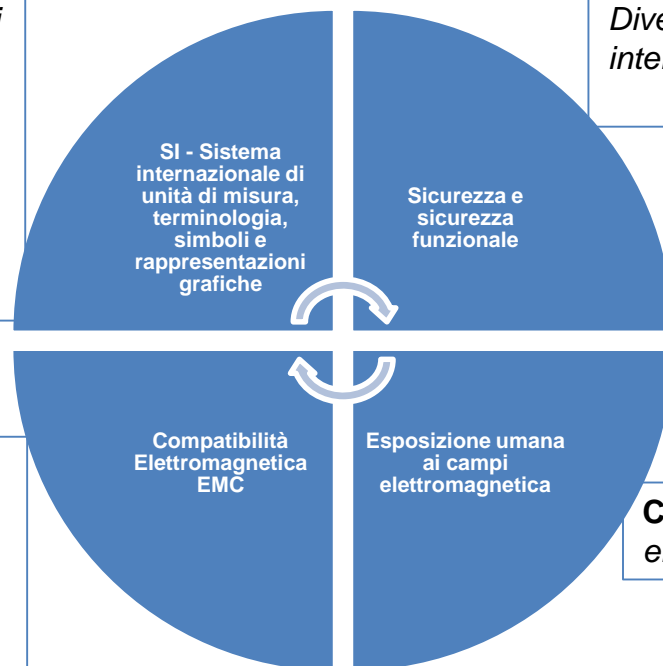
i

Dive
inte

SI - Sistema internazionale di unità di misura, terminologia, simboli e rappresentazioni grafiche

Sicurezza e sicurezza funzionale

Compatibilità Elettromagnetica EMC

Esposizione umana ai campi elettromagnetica

C
e